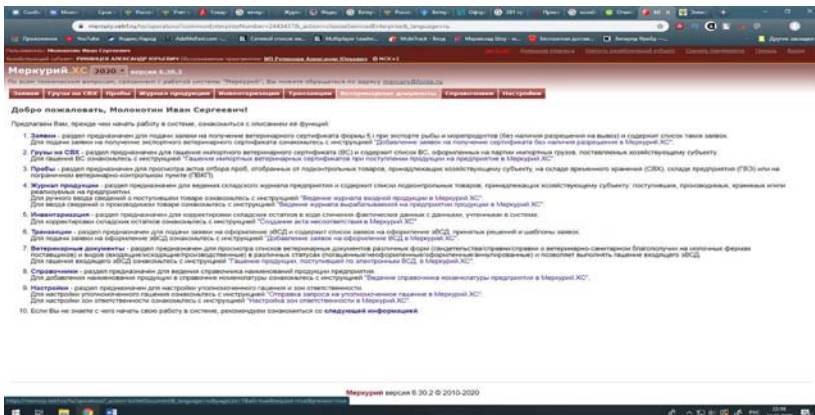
Меркурий.ХС 2020

Заявки | Грузы на СВХ | Пробы | Журнал продукции | Инвентаризация | Транзакции | Ветеринарные документы | Справочники | Настройки

Добро пожаловать, Молокотин Иван Сергеевич!

Предлагаем Вам, прежде чем начать работу в системе, ознакомиться с описанием ее функций:

1. Заявки - раздел предназначен для подачи заявки на получение ветеринарного сертификата формы 5 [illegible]
2. Грузы на СВХ - раздел предназначен для гашения импортного ветеринарного сертификата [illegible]
3. Пробы - раздел предназначен для просмотра актов отбора проб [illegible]
4. Журнал продукции - раздел предназначен для ведения складского журнала предприятия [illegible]
5. Инвентаризация - раздел предназначен для корректировки складских остатков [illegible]
6. Транзакции - раздел предназначен для подачи заявки на оформление эВСД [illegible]
7. Ветеринарные документы - раздел предназначен для просмотра списков ветеринарных документов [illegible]
8. Справочники - раздел предназначен для ведения справочника наименований продукции предприятия. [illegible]
9. Настройки - раздел предназначен для настройки уполномоченного гашения и зон ответственности. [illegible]
10. Если Вы не знаете с чего начать свою работу в системе, рекомендуем ознакомиться со следующей информацией.

Меркурий версия 6.30.2 © 2010-2020